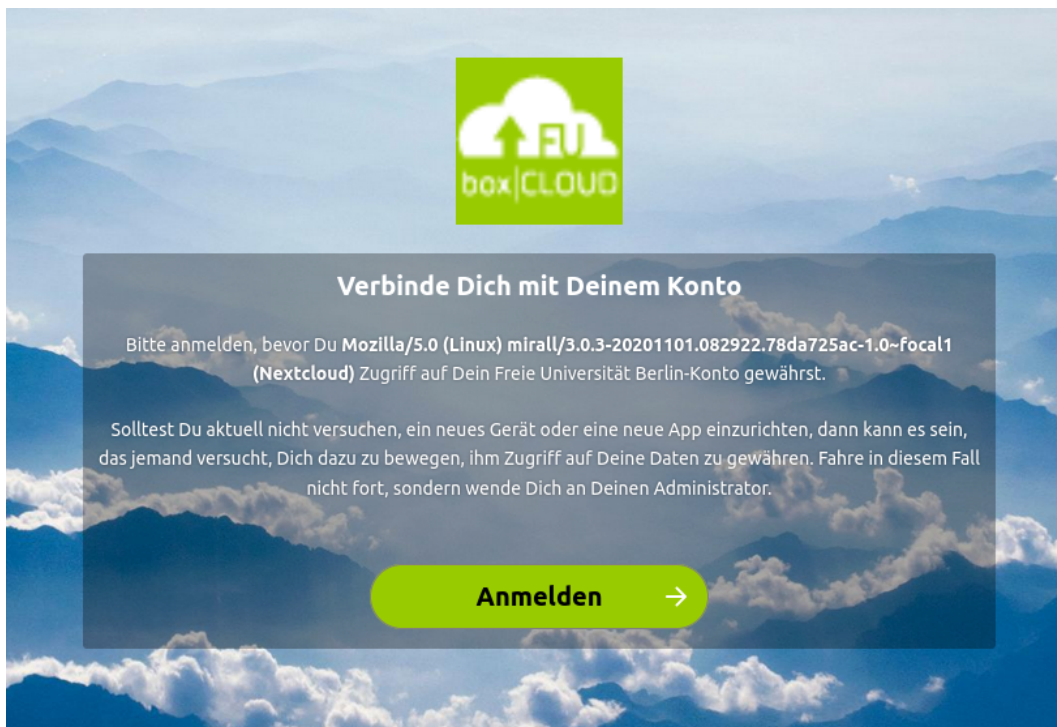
FU
box|CLOUD

Verbinde Dich mit Deinem Konto

Bitte anmelden, bevor Du **Mozilla/5.0 (Linux) mirall/3.0.3-20201101.082922.78da725ac-1.0~focal1 (Nextcloud)** Zugriff auf Dein Freie Universität Berlin-Konto gewährst.

Solltest Du aktuell nicht versuchen, ein neues Gerät oder eine neue App einzurichten, dann kann es sein, das jemand versucht, Dich dazu zu bewegen, ihm Zugriff auf Deine Daten zu gewähren. Fahre in diesem Fall nicht fort, sondern wende Dich an Deinen Administrator.

Anmelden →